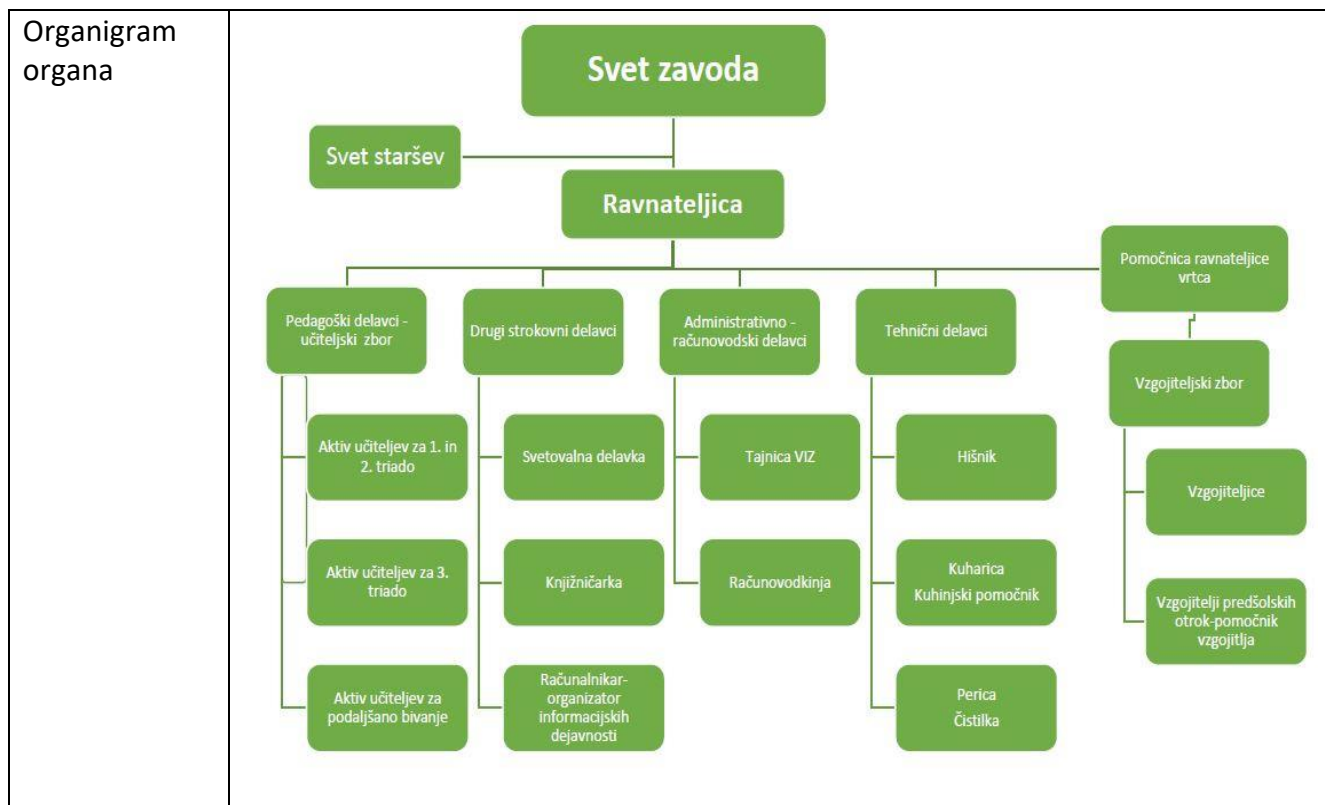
Organigram organa

Svet zavoda

Svet staršev

Ravnateljica

Pedagoški delavci - učiteljski zbor

Aktiv učiteljev za 1. in 2. triado

Aktiv učiteljev za 3. triado

Aktiv učiteljev za podaljšano bivanje

Drugi strokovni delavci

Svetovalna delavka

Knjižničarka

Računalnikar-organizator informacijskih dejavnosti

Administrativno - računovodski delavci

Tajnica VIZ

Računovodkinja

Tehnični delavci

Hišnik

Kuharica
Kuhinjski pomočnik

Perica
Čistilka

Pomočnica ravnateljice vrtca

Vzgojiteljski zbor

Vzgojiteljice

Vzgojitelji predšolskih otrok-pomočnik vzgojitlja